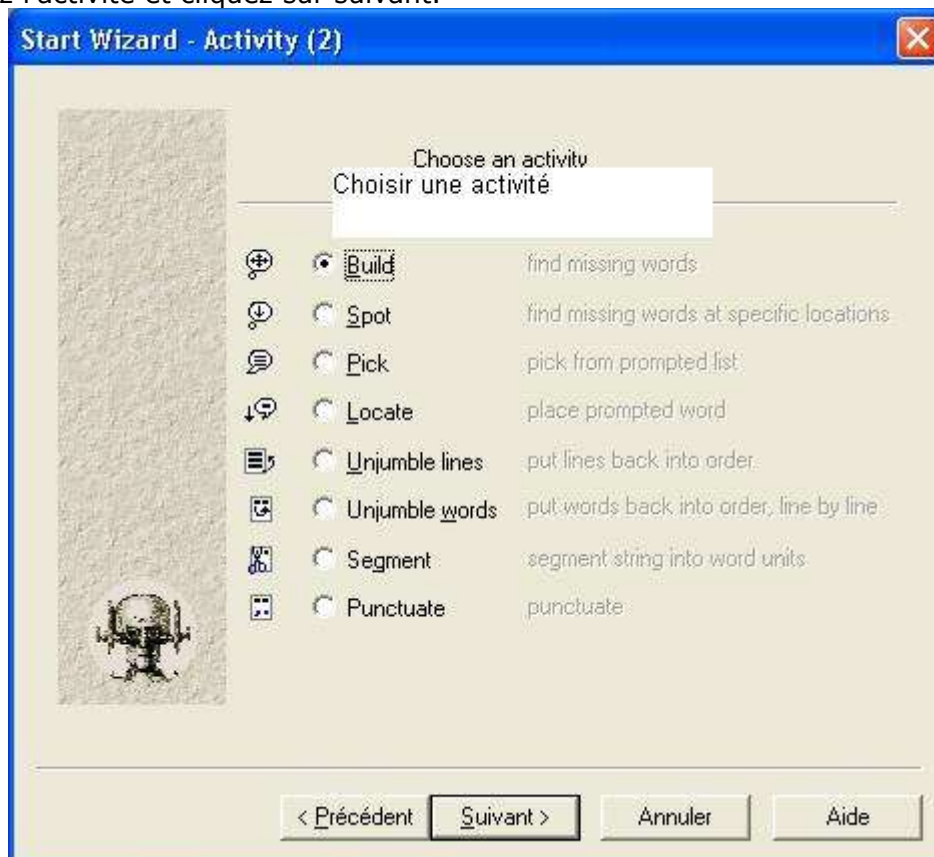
z l'activité et cliquez sur suivant.

Start Wizard - Activity (2)

Choose an activity
Choisir une activité

Build find missing words
Spot find missing words at specific locations
Pick pick from prompted list
Locate place prompted word
Unjumble lines put lines back into order
Unjumble words put words back into order, line by line
Segment segment string into word units
Punctuate punctuate

< Précédent Suivant > Annuler Aide